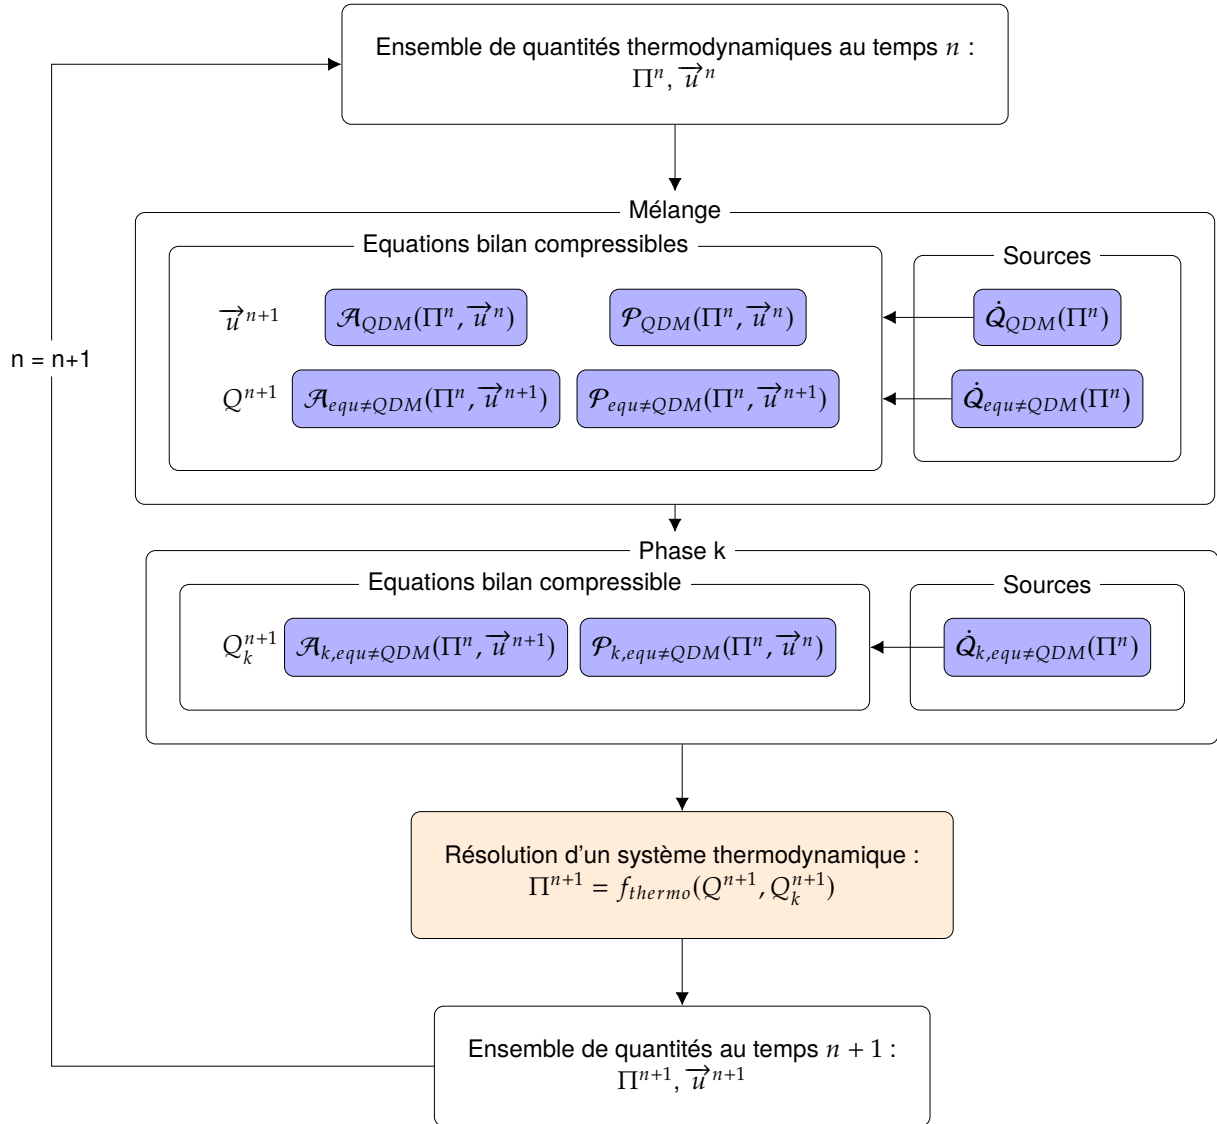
Ensemble de quantités thermodynamiques au temps $n$ :
$\Pi^n$, $\overrightarrow{u}^n$

Mélange

Equations bilan compressibles

$\overrightarrow{u}^{n+1}$ $\mathcal{A}_{QDM}(\Pi^n, \overrightarrow{u}^n)$ $\mathcal{P}_{QDM}(\Pi^n, \overrightarrow{u}^n)$

$Q^{n+1}$ $\mathcal{A}_{equ\neq QDM}(\Pi^n, \overrightarrow{u}^{n+1})$ $\mathcal{P}_{equ\neq QDM}(\Pi^n, \overrightarrow{u}^{n+1})$

Sources

$\dot{Q}_{QDM}(\Pi^n)$

$\dot{Q}_{equ\neq QDM}(\Pi^n)$

n = n+1

Phase k

Equations bilan compressible

$Q_k^{n+1}$ $\mathcal{A}_{k,equ\neq QDM}(\Pi^n, \overrightarrow{u}^{n+1})$ $\mathcal{P}_{k,equ\neq QDM}(\Pi^n, \overrightarrow{u}^n)$

Sources

$\dot{Q}_{k,equ\neq QDM}(\Pi^n)$

Résolution d'un système thermodynamique :
$\Pi^{n+1} = f_{thermo}(Q^{n+1}, Q_k^{n+1})$

Ensemble de quantités au temps $n+1$ :
$\Pi^{n+1}$, $\overrightarrow{u}^{n+1}$